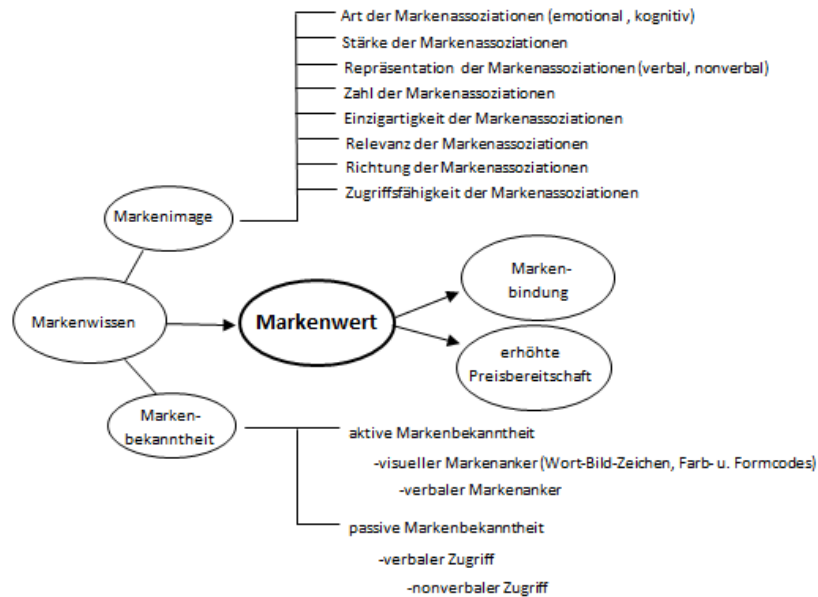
Art der Markenassoziationen (emotional , kognitiv)
Stärke der Markenassoziationen
Repräsentation der Markenassoziationen (verbal, nonverbal)
Zahl der Markenassoziationen
Einzigartigkeit der Markenassoziationen
Relevanz der Markenassoziationen
Richtung der Markenassoziationen
Zugriffsfähigkeit der Markenassoziationen

Markenimage

Markenwissen

Markenwert

Marken-bindung

erhöhte Preisbereitschaft

Marken-bekanntheit

aktive Markenbekanntheit
-visueller Markenanker (Wort-Bild-Zeichen, Farb- u. Formcodes)
-verbaler Markenanker

passive Markenbekanntheit
-verbaler Zugriff
-nonverbaler Zugriff